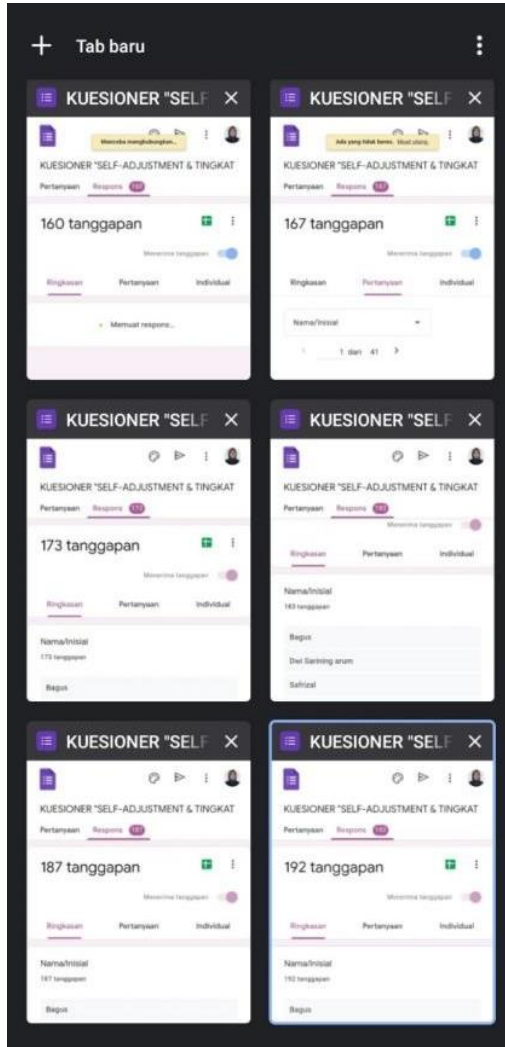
+ Tab baru

KUESIONER "SELF ×

Mencoba menghubungkan...

KUESIONER "SELF-ADJUSTMENT & TINGKAT

Pertanyaan Respons 160

160 tanggapan

Menerima tanggapan

Ringkasan Pertanyaan Individual

Memuat respons...

KUESIONER "SELF ×

Ada yang tidak beres. Muat ulang

KUESIONER "SELF-ADJUSTMENT & TINGKAT

Pertanyaan Respons 167

167 tanggapan

Menerima tanggapan

Ringkasan Pertanyaan Individual

Nama/Inisial

1 dari 41

KUESIONER "SELF ×

KUESIONER "SELF-ADJUSTMENT & TINGKAT

Pertanyaan Respons 173

173 tanggapan

Menerima tanggapan

Ringkasan Pertanyaan Individual

Nama/Inisial

173 tanggapan

Bagus

KUESIONER "SELF ×

KUESIONER "SELF-ADJUSTMENT & TINGKAT

Pertanyaan Respons 183

Menerima tanggapan

Ringkasan Pertanyaan Individual

Nama/Inisial

183 tanggapan

Bagus

Dwi Sarining arum

Safrizal

KUESIONER "SELF ×

KUESIONER "SELF-ADJUSTMENT & TINGKAT

Pertanyaan Respons 187

187 tanggapan

Menerima tanggapan

Ringkasan Pertanyaan Individual

Nama/Inisial

187 tanggapan

Bagus

KUESIONER "SELF ×

KUESIONER "SELF-ADJUSTMENT & TINGKAT

Pertanyaan Respons 192

192 tanggapan

Menerima tanggapan

Ringkasan Pertanyaan Individual

Nama/Inisial

192 tanggapan

Bagus